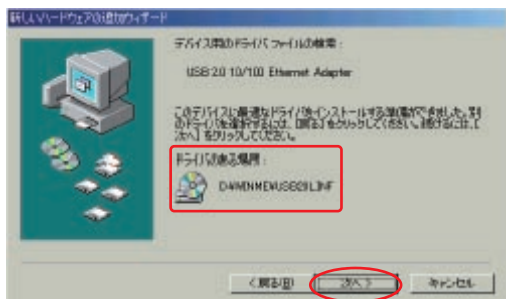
新しいハードウェアの追加ウィザード

デバイス用のドライバ ファイルの検索：

USB2.0 10/100 Ethernet Adapter

このデバイスに最適なドライバをインストールする準備ができました。別のドライバを選択するには、[戻る]をクリックしてください。続行するには[次へ]をクリックしてください。

ドライバのある場所：

D:¥WINME¥USB2LJ.INF

< 戻る(B)　次へ >　キャンセル